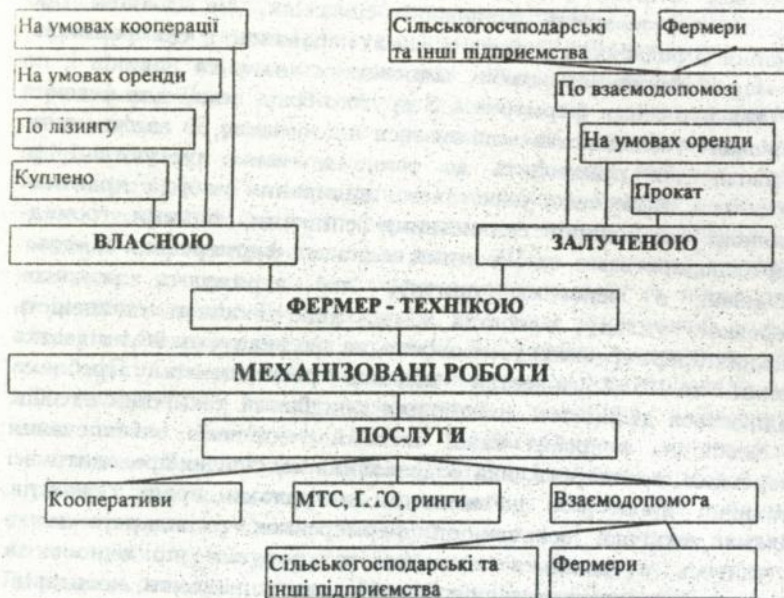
На умовах кооперації

На умовах оренди

По лізингу

Куплено

Сільськогосподарські та інші підприємства

Фермери

По взаємодопомозі

На умовах оренди

Прокат

ВЛАСНОЮ

ЗАЛУЧЕНОЮ

ФЕРМЕР - ТЕХНІКОЮ

МЕХАНІЗОВАНІ РОБОТИ

ПОСЛУГИ

Кооперативи

МТС, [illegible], ринги

Взаємодопомога

Сільськогосподарські та інші підприємства

Фермери